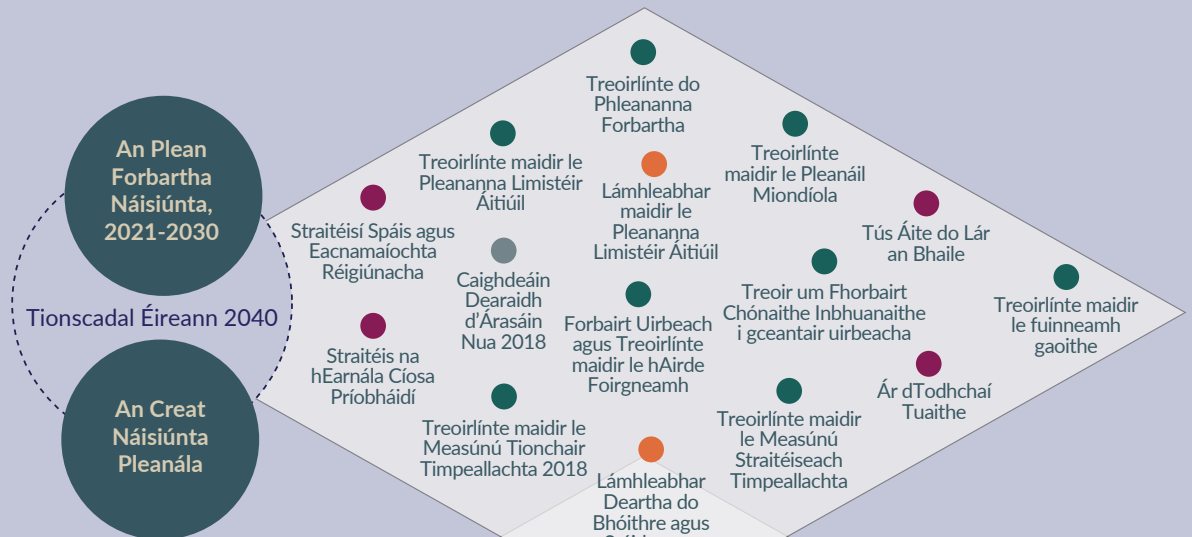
An Plean Forbartha Náisiúnta, 2021-2030

Tionscadal Éireann 2040

An Creat Náisiúnta Pleanála

Treoirlínte do Phleananna Forbartha

Treoirlínte maidir le Pleananna Limistéir Áitiúil

Lámhleabhar maidir le Pleananna Limistéir Áitiúil

Treoirlínte maidir le Pleanáil Miondíola

Straitéisí Spáis agus Eacnamaíochta Réigiúnacha

Tús Áite do Lár an Bhaile

Caighdeáin Dearaidh d'Árasáin Nua 2018

Forbairt Uirbeach agus Treoirlínte maidir le hAirde Foirgneamh

Treoir um Fhorbairt Chónaithe Inbhuanaithe i gceantair uirbeacha

Treoirlínte maidir le fuinneamh gaoithe

Straitéis na hEarnála Cíosa Príobháidí

Ár dTodhchaí Tuaithe

Treoirlínte maidir le Measúnú Tionchair Timpeallachta 2018

Treoirlínte maidir le Measúnú Straitéiseach Timpeallachta

Lámhleabhar Deartha do Bhóithre agus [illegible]